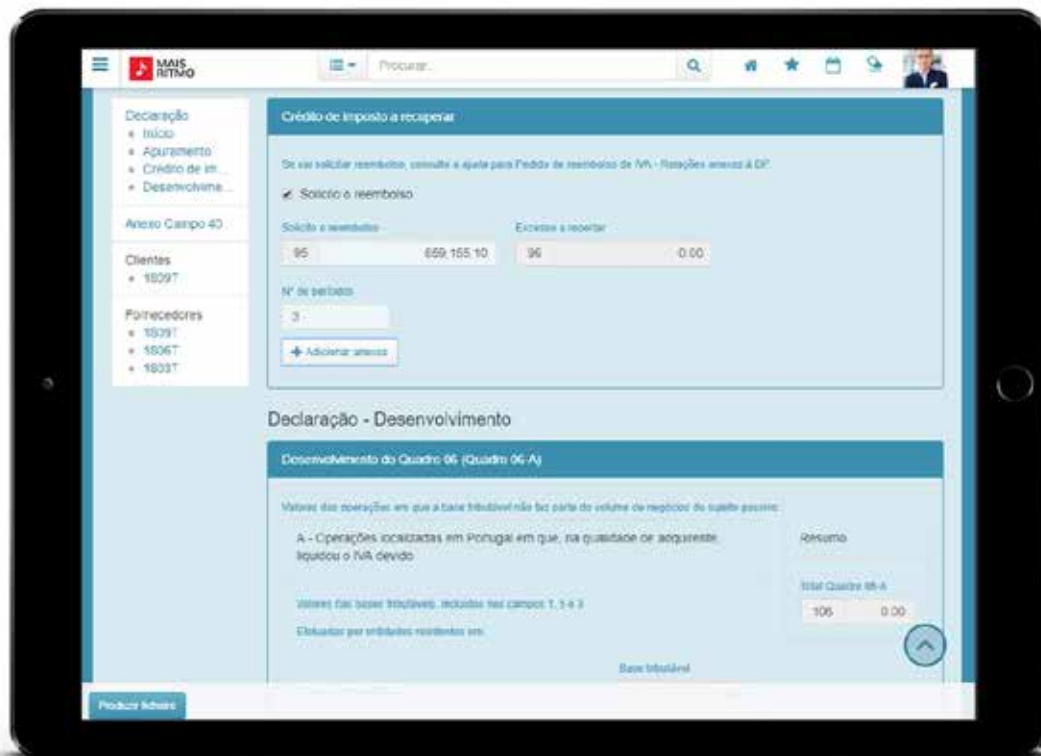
MAIS RITMO

Procurar...

Declaração
• Início
• Apuramento
• Crédito de im...
• Desenvolvime...

Anexo Campo 40

Clientes
• 1609T

Fornecedores
• 1609T
• 1606T
• 1603T

Crédito de imposto a recuperar

Se vai solicitar reembolso, consulte a ajuda para Pedido de reembolso de IVA - Relações anexo à DP.

Solicito o reembolso

Solicito o reembolso

95 659.155,10

Excesso a reportar

96 0,00

Nº de períodos

3

Adicionar anexos

Declaração - Desenvolvimento

Desenvolvimento do Quadro 06 (Quadro 06-A)

Valores das operações em que a base tributável não faz parte do volume de negócios do sujeito passivo

A - Operações localizadas em Portugal em que, na qualidade de adquirente, liquidou o IVA devido

Resumo

Total Quadro 06-A

106 0,00

Valores das bases tributáveis, incluídas nos campos 1, 5 e 3

Efetuadas por entidades residentes em:

Base tributável

Produzir ficheiro